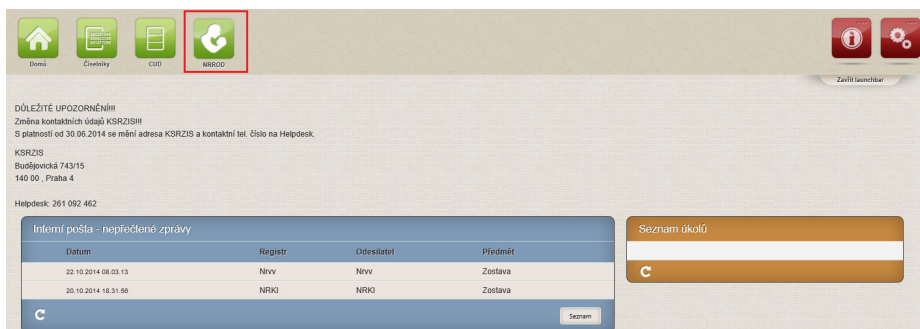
Domů Číselníky CUD NRROD

Zavřít launchbar

DŮLEŽITÉ UPOZORNĚNÍ!!!
Změna kontaktních údajů KSRZIS!!!
S platností od 30.06.2014 se mění adresa KSRZIS a kontaktní tel. číslo na Helpdesk.

KSRZIS
Budějovická 743/15
140 00 , Praha 4

Helpdesk: 261 092 462

Interní pošta - nepřečtené zprávy

| Datum | Registr | Odesílatel | Předmět |
|---|---|---|---|
| 22.10.2014 08.03.13 | Nrvv | Nrvv | Zostava |
| 20.10.2014 18.31.56 | NRKI | NRKI | Zostava |

Seznam

Seznam úkolů